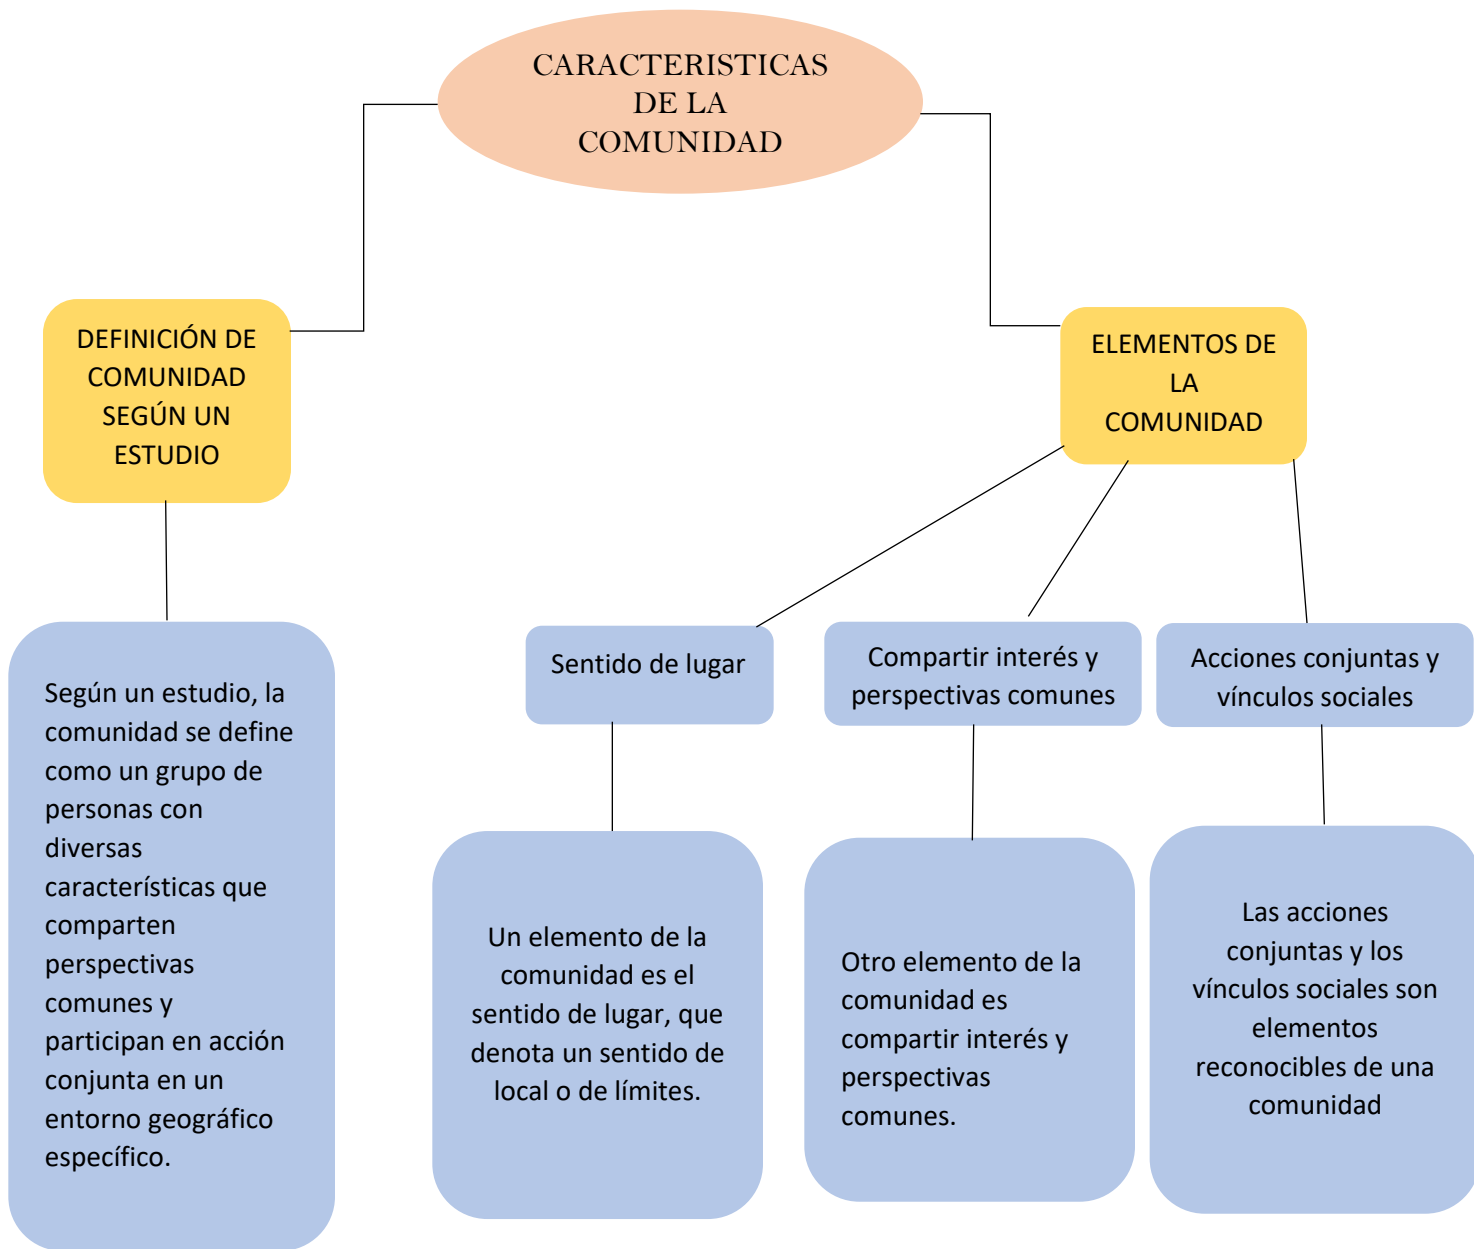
CARACTERISTICAS DE LA COMUNIDAD

DEFINICIÓN DE COMUNIDAD SEGÚN UN ESTUDIO

Según un estudio, la comunidad se define como un grupo de personas con diversas características que comparten perspectivas comunes y participan en acción conjunta en un entorno geográfico específico.

ELEMENTOS DE LA COMUNIDAD

Sentido de lugar

Un elemento de la comunidad es el sentido de lugar, que denota un sentido de local o de límites.

Compartir interés y perspectivas comunes

Otro elemento de la comunidad es compartir interés y perspectivas comunes.

Acciones conjuntas y vínculos sociales

Las acciones conjuntas y los vínculos sociales son elementos reconocibles de una comunidad